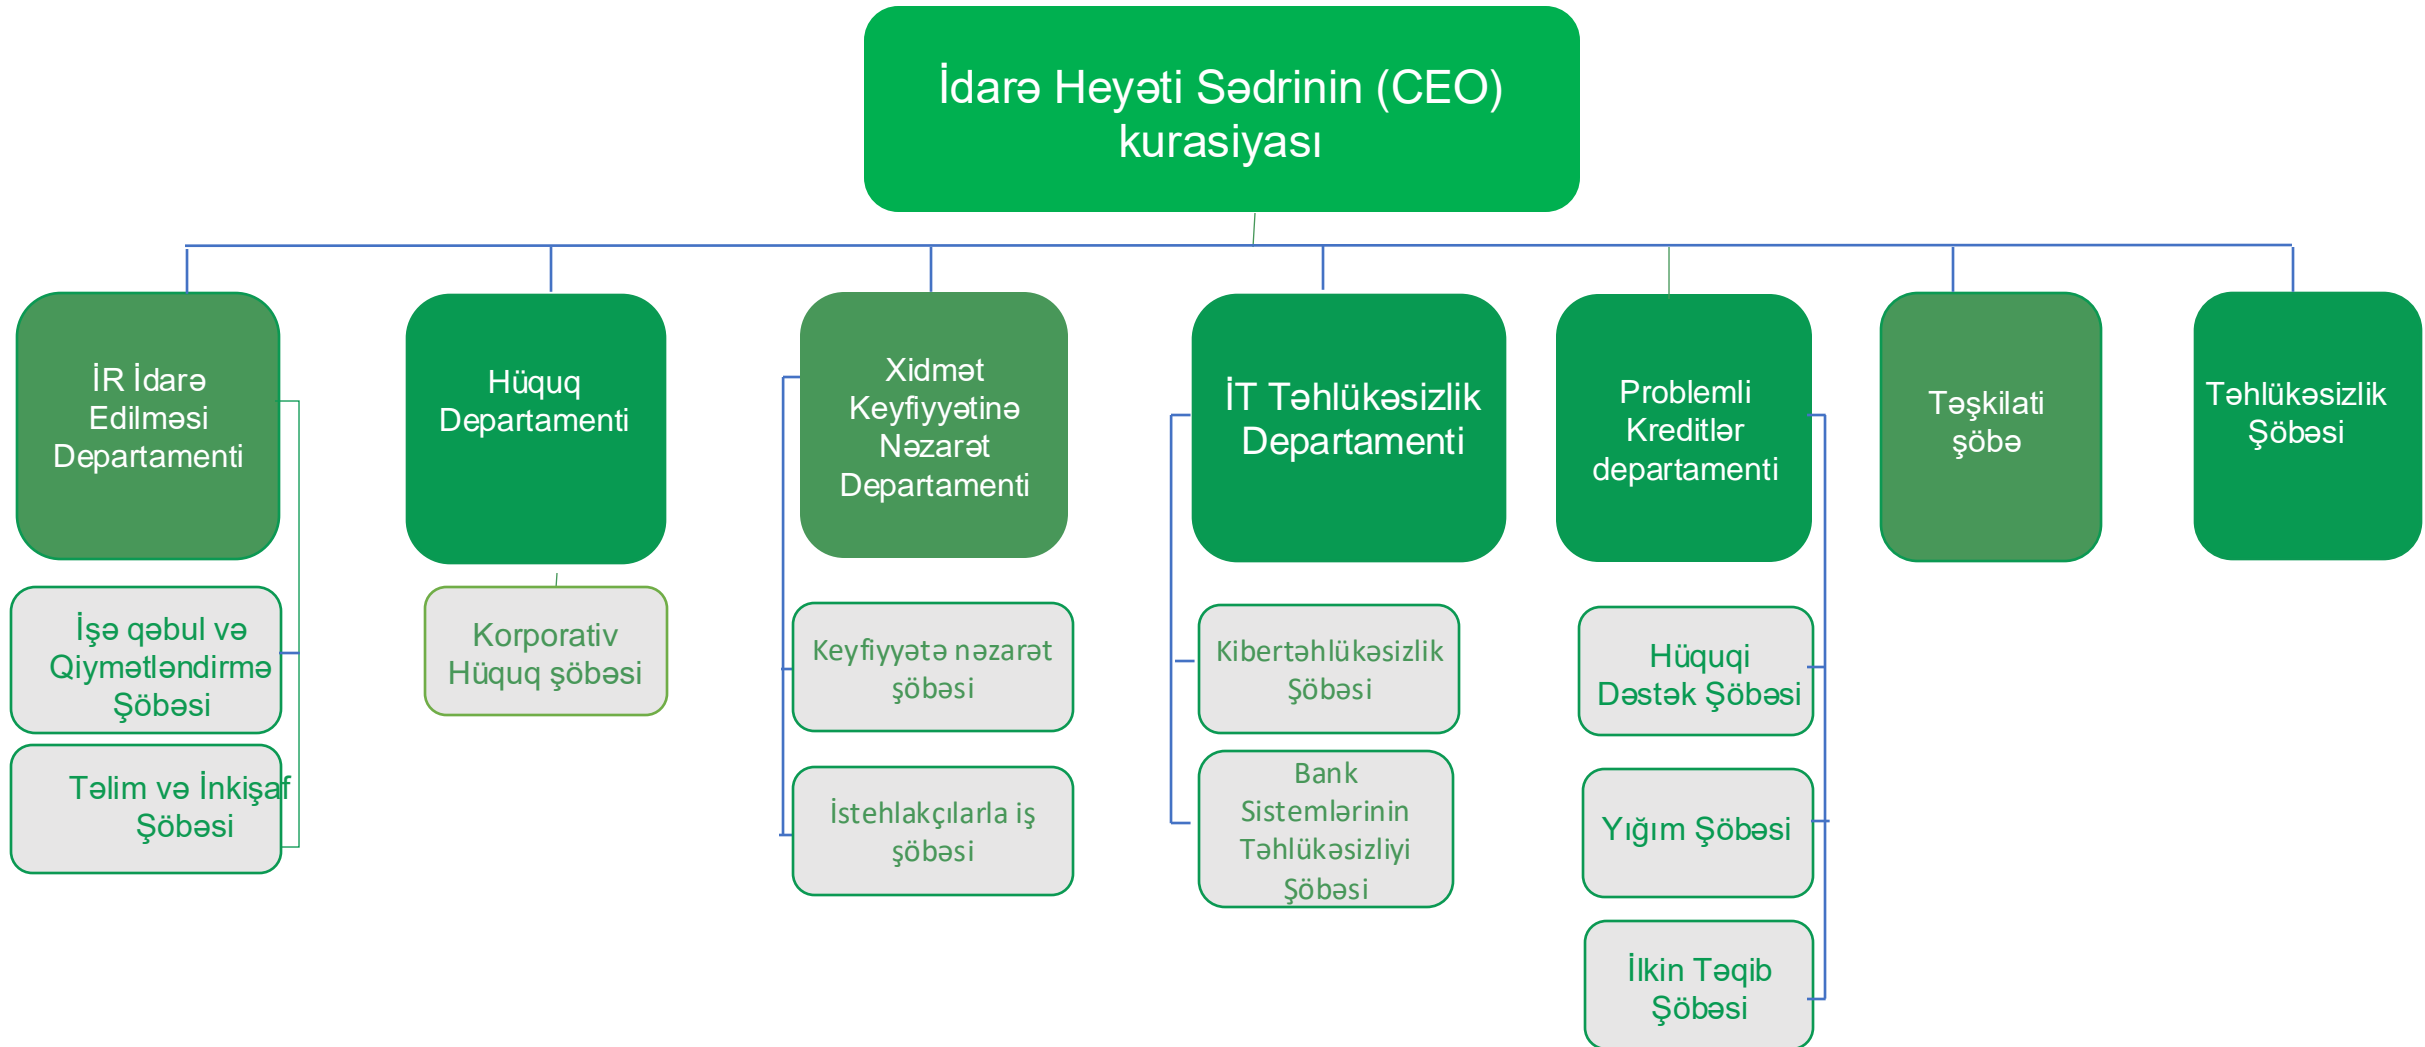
İdarə Heyəti Sədrinin (CEO) kurasiyası

İR İdarə Edilməsi Departamenti

İşə qəbul və Qiymətləndirmə Şöbəsi

Təlim və İnkişaf Şöbəsi

Hüquq Departamenti

Korporativ Hüquq şöbəsi

Xidmət Keyfiyyətinə Nəzarət Departamenti

Keyfiyyətə nəzarət şöbəsi

İstehlakçılarla iş şöbəsi

İT Təhlükəsizlik Departamenti

Kibertəhlükəsizlik Şöbəsi

Bank Sistemlərinin Təhlükəsizliyi Şöbəsi

Problemli Kreditlər departamenti

Hüquqi Dəstək Şöbəsi

Yığım Şöbəsi

İlkin Təqib Şöbəsi

Təşkilati şöbə

Təhlükəsizlik Şöbəsi